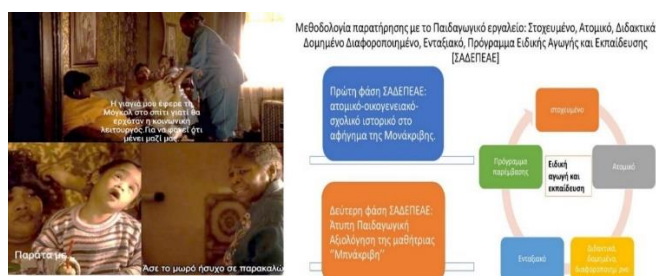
Η γιαγιά μου έφερε τη Μόγκολ στο σπίτι γιατί θα έρχοταν η κοινωνική λειτουργός. Για να φανεί ότι μένει μαζί μας.

Παράτα με

Άσε το μωρό ήσυχο σε παρακαλώ

Μεθοδολογία παρατήρησης με το Παιδαγωγικό εργαλείο: Στοχευμένο, Ατομικό, Διδακτικά Δομημένο Διαφοροποιημένο, Ενταξιακό, Πρόγραμμα Ειδικής Αγωγής και Εκπαίδευσης [ΣΑΔΕΠΕΑΕ]

Πρώτη φάση ΣΑΔΕΠΕΑΕ: ατομικό-οικογενειακό-σχολικό ιστορικό στο αφήγημα της Μονάκριβης.

Δεύτερη φάση ΣΑΔΕΠΕΑΕ: Άτυπη Παιδαγωγική Αξιολόγηση της μαθήτριας "Μπνάκριβη"

Στοχευμένο

Ατομικό

Διδακτικά δομημένο διαφοροποιημένο

Ενταξιακό

Πρόγραμμα παρέμβασης

Ειδική αγωγή και εκπαίδευση